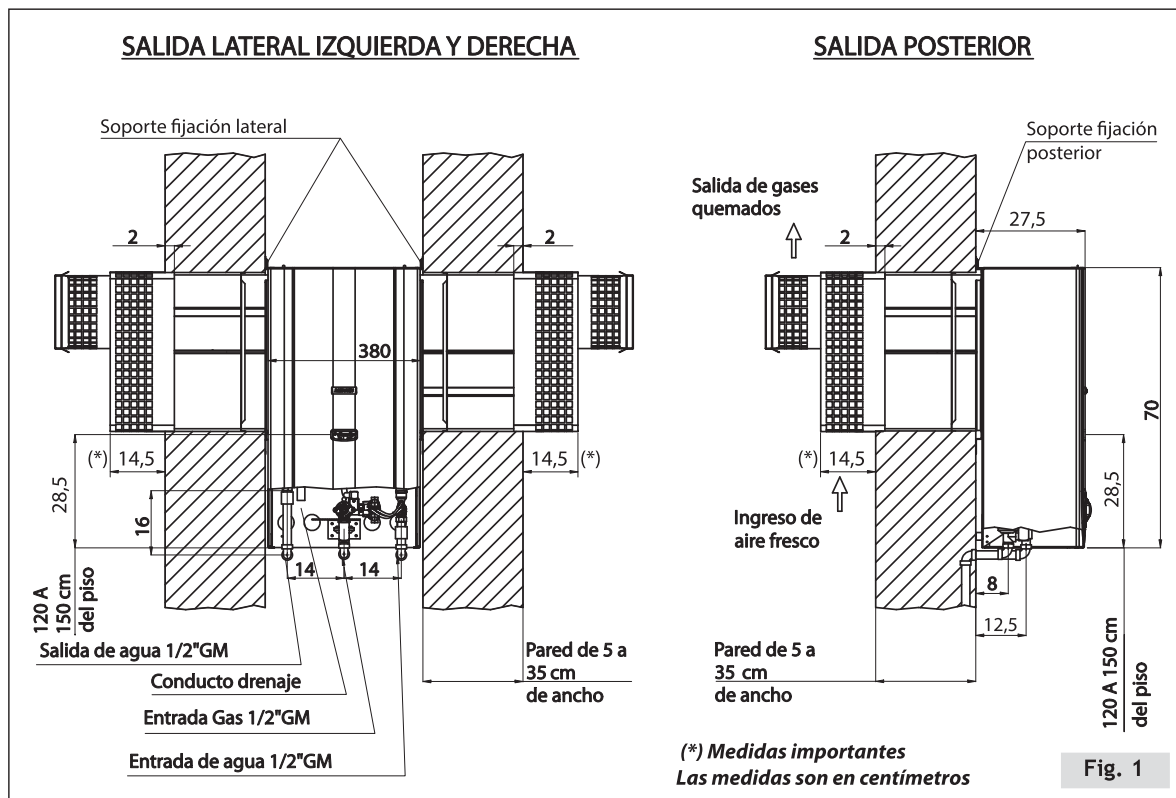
SALIDA LATERAL IZQUIERDA Y DERECHA

SALIDA POSTERIOR

Soporte fijación lateral

2

2

380

(*) 14,5

14,5 (*)

28,5

16

14

14

120 A 150 cm del piso

Salida de agua 1/2"GM

Conducto drenaje

Entrada Gas 1/2"GM

Entrada de agua 1/2"GM

Pared de 5 a 35 cm de ancho

Soporte fijación posterior

Salida de gases quemados

2

27,5

70

(*) 14,5

28,5

Ingreso de aire fresco

8

12,5

Pared de 5 a 35 cm de ancho

120 A 150 cm del piso

(*) Medidas importantes
Las medidas son en centímetros

Fig. 1